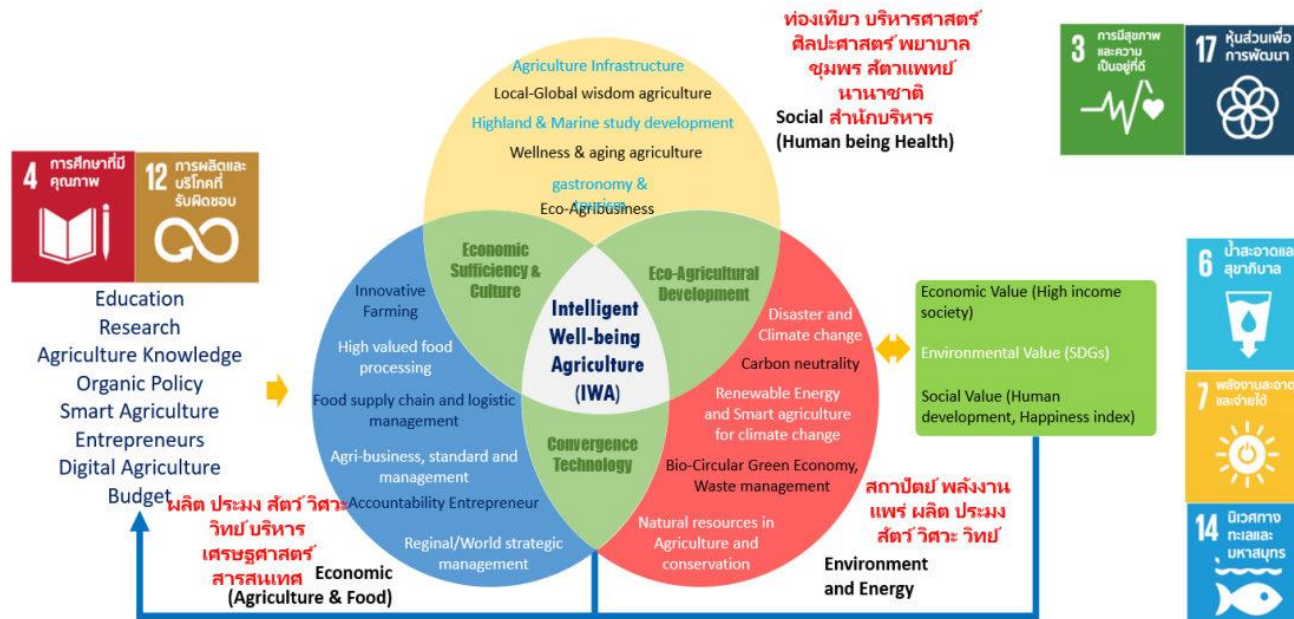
ท่องเที่ยว บริหารศาสตร์ ศิลปะศาสตร์ พยาบาล ชุมพร สัตวแพทย์ นานาชาติ

Social สำนักบริหาร (Human being Health)

3 การมีสุขภาพและความเป็นอยู่ที่ดี

17 หุ้นส่วนเพื่อการพัฒนา

Agriculture Infrastructure
Local-Global wisdom agriculture
Highland & Marine study development
Wellness & aging agriculture
gastronomy & tourism
Eco-Agribusiness

4 การศึกษาที่มีคุณภาพ

12 การผลิตและบริโภคที่รับผิดชอบ

Education
Research
Agriculture Knowledge
Organic Policy
Smart Agriculture
Entrepreneurs
Digital Agriculture
Budget

Economic Sufficiency & Culture

Eco-Agricultural Development

Intelligent Well-being Agriculture (IWA)

Convergence Technology

Innovative Farming
High valued food processing
Food supply chain and logistic management
Agri-business, standard and management
Accountability Entrepreneur
Reginal/World strategic management

Disaster and Climate change
Carbon neutrality
Renewable Energy and Smart agriculture for climate change
Bio-Circular Green Economy, Waste management
Natural resources in Agriculture and conservation

Economic Value (High income society)
Environmental Value (SDGs)
Social Value (Human development, Happiness index)

6 น้ำสะอาดและสุขาภิบาล

7 พลังงานสะอาดและจ่ายได้

14 นิเวศทางทะเลและมหาสมุทร

ผลิต ประมง สัตว์ วิศวะ วิทย์ บริหาร เศรษฐศาสตร์ สารสนเทศ

Economic (Agriculture & Food)

สถาปัตย์ พลังงาน แพร่ ผลิต ประมง สัตว์ วิศวะ วิทย์

Environment and Energy